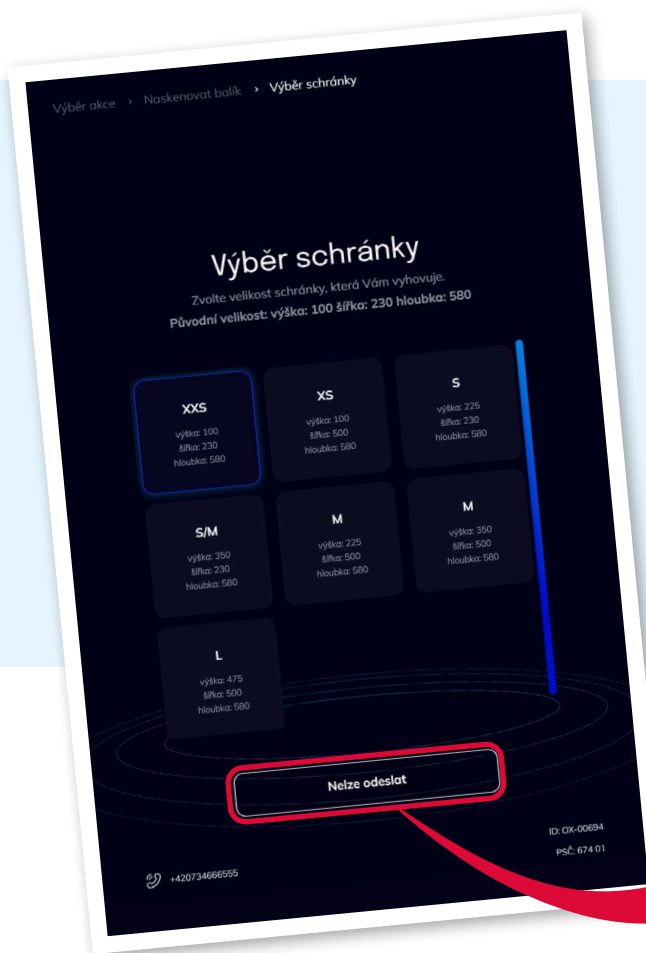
Výběr akce › Naskenovat balík › Výběr schránky

Výběr schránky

Zvolte velikost schránky, která Vám vyhovuje.
Původní velikost: výška: 100 šířka: 230 hloubka: 580

XXS
výška: 100
šířka: 230
hloubka: 580

XS
výška: 100
šířka: 500
hloubka: 580

S
výška: 225
šířka: 230
hloubka: 580

S/M
výška: 350
šířka: 230
hloubka: 580

M
výška: 225
šířka: 500
hloubka: 580

M
výška: 350
šířka: 500
hloubka: 580

L
výška: 475
šířka: 500
hloubka: 580

Nelze odeslat

ID: OX-00694
PSČ: 674 01

+420734666555